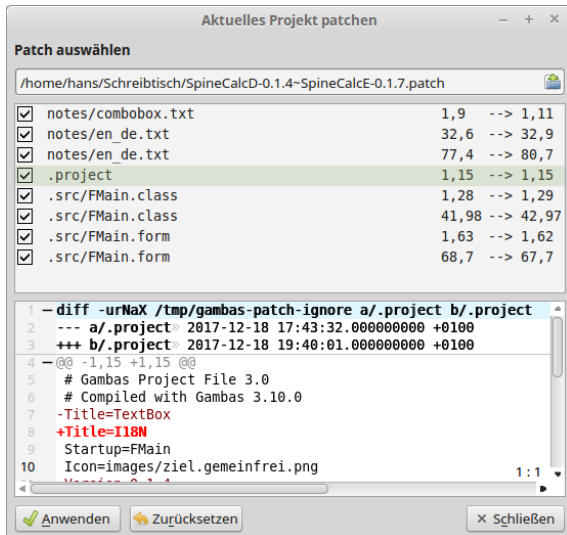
Aktuelles Projekt patchen

Patch auswählen

/home/hans/Schreibtisch/SpineCalcD-0.1.4~SpineCalcE-0.1.7.patch

| | | |
|---|---|---|
| ☑ | notes/combobox.txt | 1,9 --> 1,11 |
| ☑ | notes/en_de.txt | 32,6 --> 32,9 |
| ☑ | notes/en_de.txt | 77,4 --> 80,7 |
| ☑ | .project | 1,15 --> 1,15 |
| ☑ | .src/FMain.class | 1,28 --> 1,29 |
| ☑ | .src/FMain.class | 41,98 --> 42,97 |
| ☑ | .src/FMain.form | 1,63 --> 1,62 |
| ☑ | .src/FMain.form | 68,7 --> 67,7 |

1 — diff -urNaX /tmp/gambas-patch-ignore a/.project b/.project
--- a/.project» 2017-12-18 17:43:32.000000000 +0100
+++ b/.project» 2017-12-18 19:40:01.000000000 +0100
4 — @@ -1,15 +1,15 @@
# Gambas Project File 3.0
# Compiled with Gambas 3.10.0
7 -Title=TextBox
8 +Title=I18N
9 Startup=FMain
10 Icon=images/ziel.gemeinfrei.png
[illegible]

1 : 1

Anwenden Zurücksetzen × Schließen